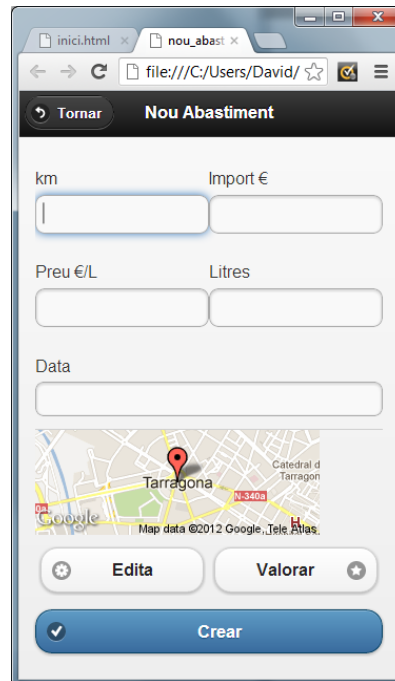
inici.html ×
nou_abast ×
file:///C:/Users/David/
Tornar
Nou Abastiment
km
Import €
Preu €/L
Litres
Data
Tarragona
Catedral d
Tarragon
N-340a
Google
Map data ©2012 Google, Tele Atlas
Edita
Valorar
Crear